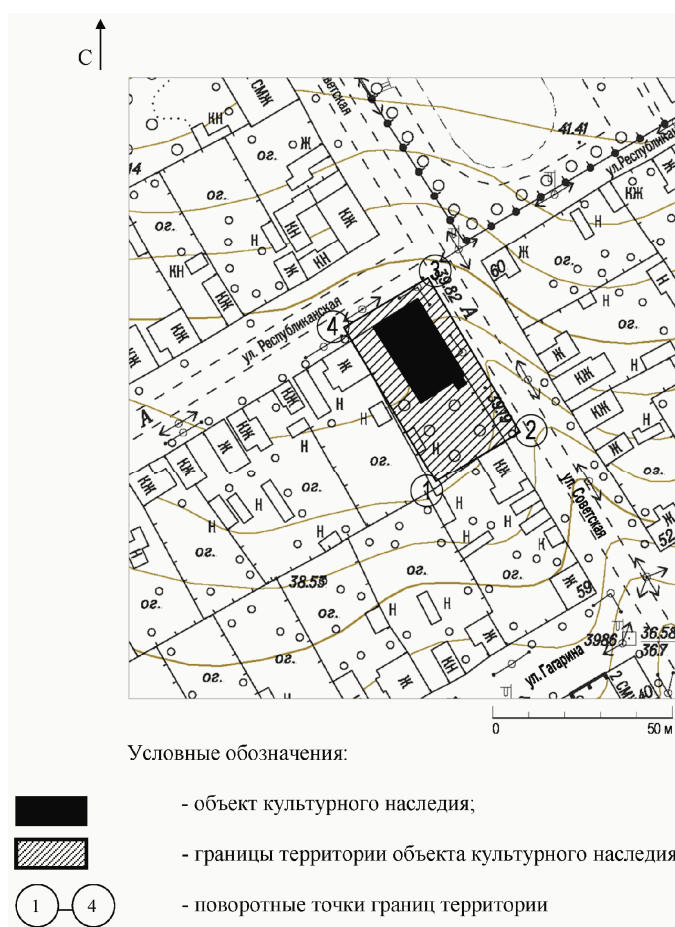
С

СМЖ
ветская
41.41
ул. Республиканская
КН
Ж
14
ог.
ог.
ог.
Н
КЖ
КЖ
КН
Н
Ж
Ж
КЖ
Н
Ж
60
3
39.82
А
4
ул. Республиканская
Ж
Н
Н
А
КЖ
Ж
КЖ
39.9
2
ог.
Ж
КЖ
КЖ
ог.
Н
1
Н
ул. Советская
52
ог.
ог.
Н
38.55
ог.
Н
Н
59
ог.
КН
ул. Гагарина
39.86
36.58
36.7
2 СМЖ
40
Ж
0
50 м

Условные обозначения:

- объект культурного наследия;

- границы территории объекта культурного наследия

1 4 - поворотные точки границ территории